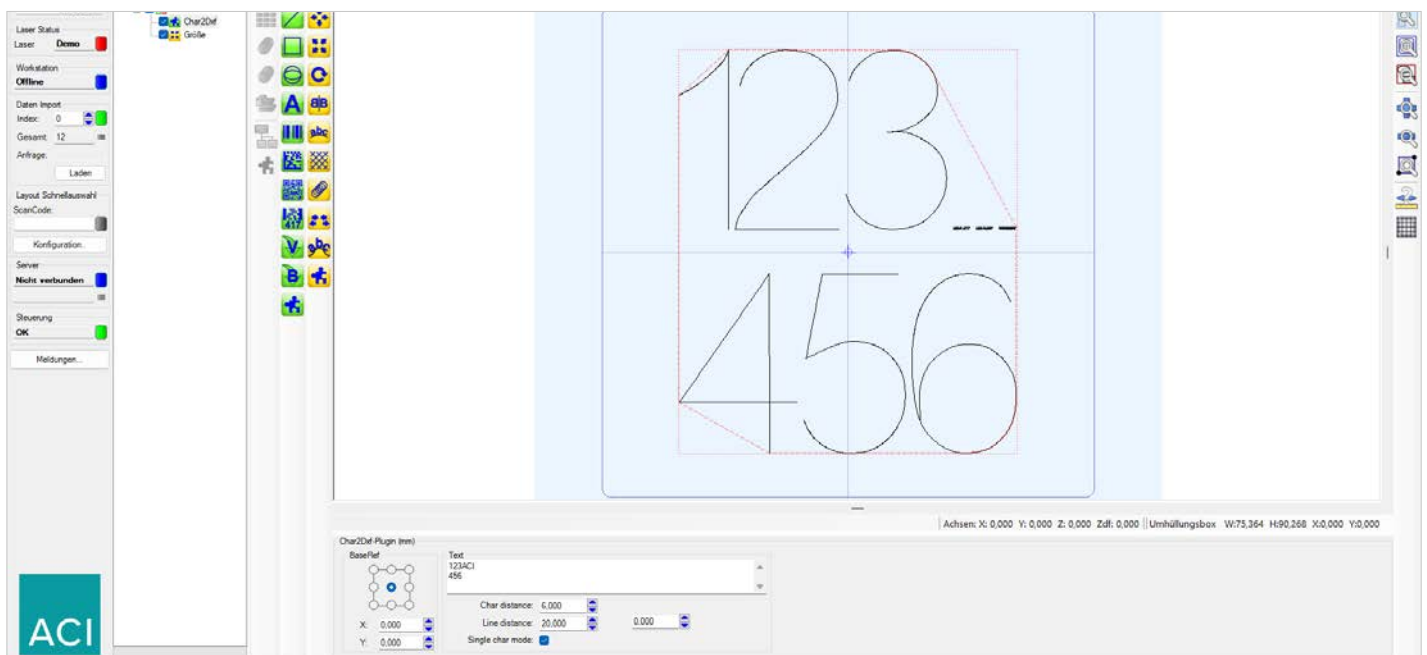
Char2Dxf
Größe

Laser Status
Laser Demo

Workstation
Offline

Daten Import
Index: 0
Gesamt: 12
Anfrage:
Laden

Layout Schnellauswahl
ScanCode:
Konfiguration..

Server
Nicht verbunden

Steuerung
OK

Meldungen...

ACI

123
456

Achsen: X: 0,000 Y: 0,000 Z: 0,000 Zdf: 0,000 Umhüllungsbox W:75,364 H:90,268 X:0,000 Y:0,000

Char2Dxf-Plugin (mm)
BaseRef
X: 0,000
Y: 0,000

Text
123ACI
456

Char distance: 6,000
Line distance: 20,000
0,000
Single char mode: